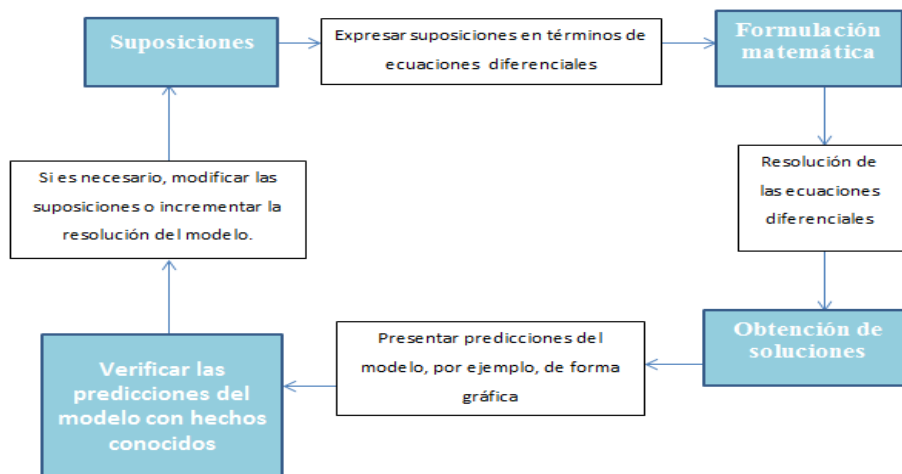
Suposiciones

Expresar suposiciones en términos de ecuaciones diferenciales

Formulación matemática

Resolución de las ecuaciones diferenciales

Obtención de soluciones

Presentar predicciones del modelo, por ejemplo, de forma gráfica

Verificar las predicciones del modelo con hechos conocidos

Si es necesario, modificar las suposiciones o incrementar la resolución del modelo.